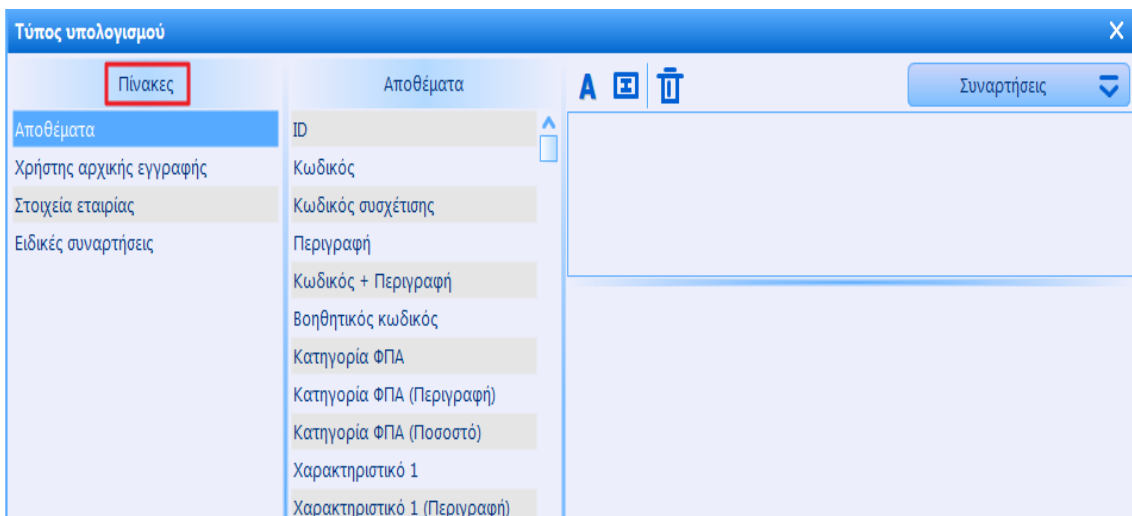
Τύπος υπολογισμού
X

Πίνακες
Αποθέματα
Χρήστης αρχικής εγγραφής
Στοιχεία εταιρίας
Ειδικές συναρτήσεις

Αποθέματα
ID
Κωδικός
Κωδικός συσχέτισης
Περιγραφή
Κωδικός + Περιγραφή
Βοηθητικός κωδικός
Κατηγορία ΦΠΑ
Κατηγορία ΦΠΑ (Περιγραφή)
Κατηγορία ΦΠΑ (Ποσοστό)
Χαρακτηριστικό 1
Χαρακτηριστικό 1 (Περιγραφή)

A

Συναρτήσεις